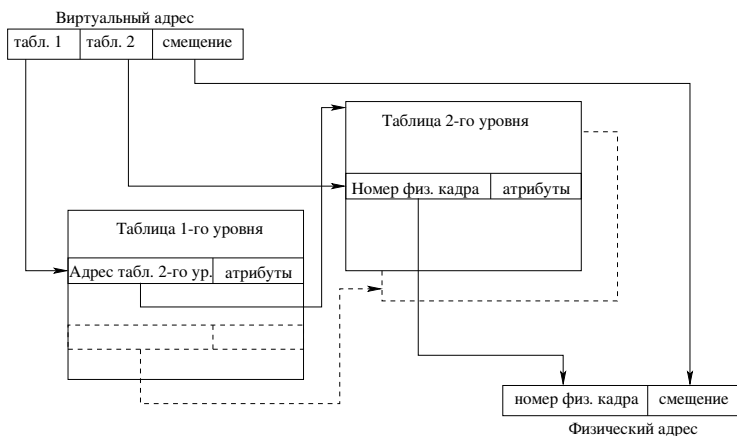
Виртуальный адрес

| табл. 1 | табл. 2 | смещение |
|---|---|---|

Таблица 2-го уровня

| Номер физ. кадра | атрибуты |
|---|---|

Таблица 1-го уровня

| Адрес табл. 2-го ур. | атрибуты |
|---|---|

| номер физ. кадра | смещение |
|---|---|

Физический адрес